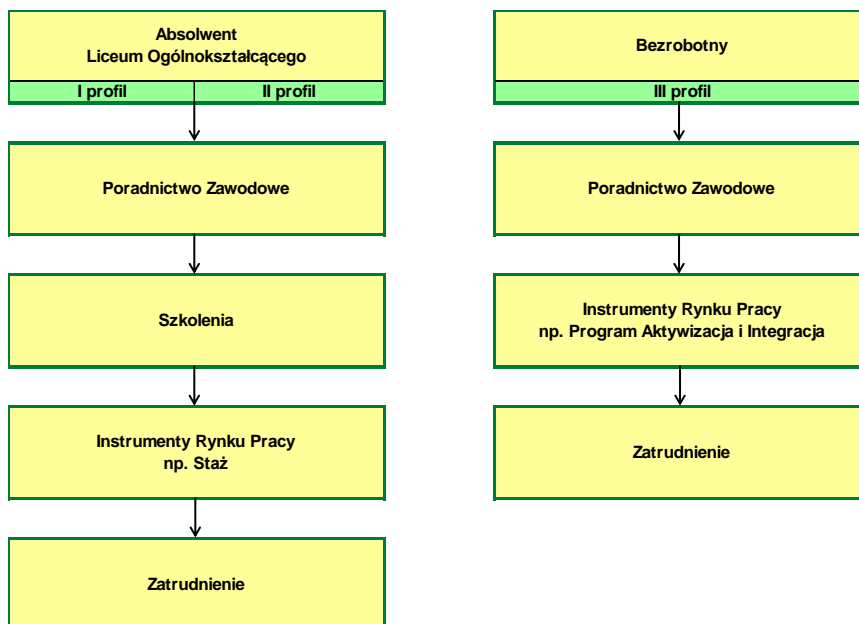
Absolwent
Liceum Ogólnokształcącego

I profil

II profil

Poradnictwo Zawodowe

Szkolenia

Instrumenty Rynku Pracy
np. Staż

Zatrudnienie

Bezrobotny

III profil

Poradnictwo Zawodowe

Instrumenty Rynku Pracy
np. Program Aktywizacja i Integracja

Zatrudnienie